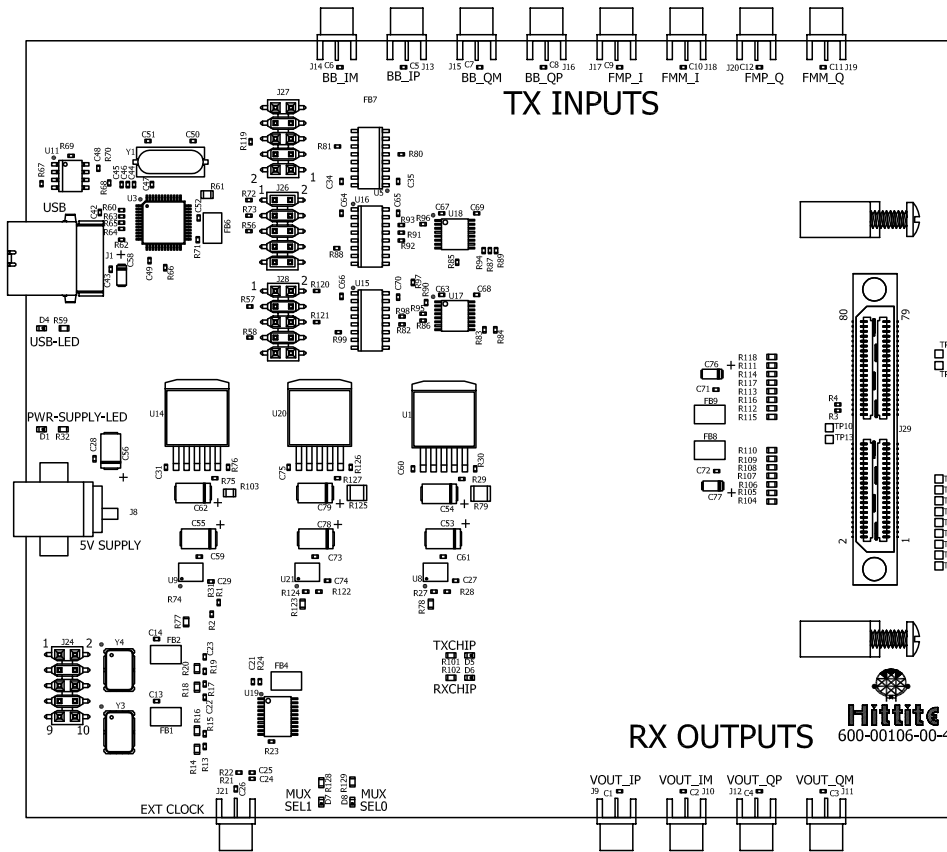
J14 C6 BB_IM
C5 J13 BB_IP
J15 C7 BB_QM
C8 J16 BB_QP
J17 C9 FMP_I
C10 J18 FMM_I
J20 C12 FMP_Q
C11 J19 FMM_Q

TX INPUTS

J27
FB7
R19
CS1 C50
Y1
R81
R80
U11 R69
R67 C48 R70
R68 C45 C46 C44
C47
U3
R61
C52
FB6
R71
2 J26 1
1 2
C34 C35
U5
USB
R60 R63 R65 R64 C42
R62
J1 C58
C43
C49 R66
R72
R73
R56
C64 C65
U16
R93 R96 C67 C69
U18
R91
R92
R88
R85
R94 R87 R89
1 J28 2
R57
R58
R120
R121
C66
U15
C70 R97
R90 C63 C68
U17
R95 R98 R86
R82
R99
R83 R84
D4 R59
USB-LED
80 79
C76 R118 R111 R114 R117 R113 R116 R112 R115
C71
FB9
R4 R3
TP10 TP13
J29
FB8
R110 R109 R108 R107 R106 R105 R104
C72
C77
PWR-SUPPLY-LED
D1 R32
C28
C56
U14
U20
U1
C31 R76
R75 R103
C62
C75 R126
R127
C79 R125
C60 R30
R29
C54 R79
J8
5V SUPPLY
C55
C59
C78
C73
C53
C61
2 1
U9 C29
R74 R31 R1
U21 C74
R124 R122
R123
U8 C27
R27 R28
R78
R77 R2
C14 FB2
C23 R20 R19
R18 R17 C22
R16 R15
C13 FB1
R14 R13
1 J24 2
Y4
Y3
9 10
C21 R24
FB4
U19
R23
TXCHIP
R101 D5
R102 D6
RXCHIP
Hittite
600-00106-00-
RX OUTPUTS
R22 C25
R21 C24
C26
J21
EXT CLOCK
MUX SEL1
D7 R128
D8 R129
MUX SEL0
VOUT_IP J9 C1
VOUT_IM C2 J10
VOUT_QP J12 C4
VOUT_QM C3 J11